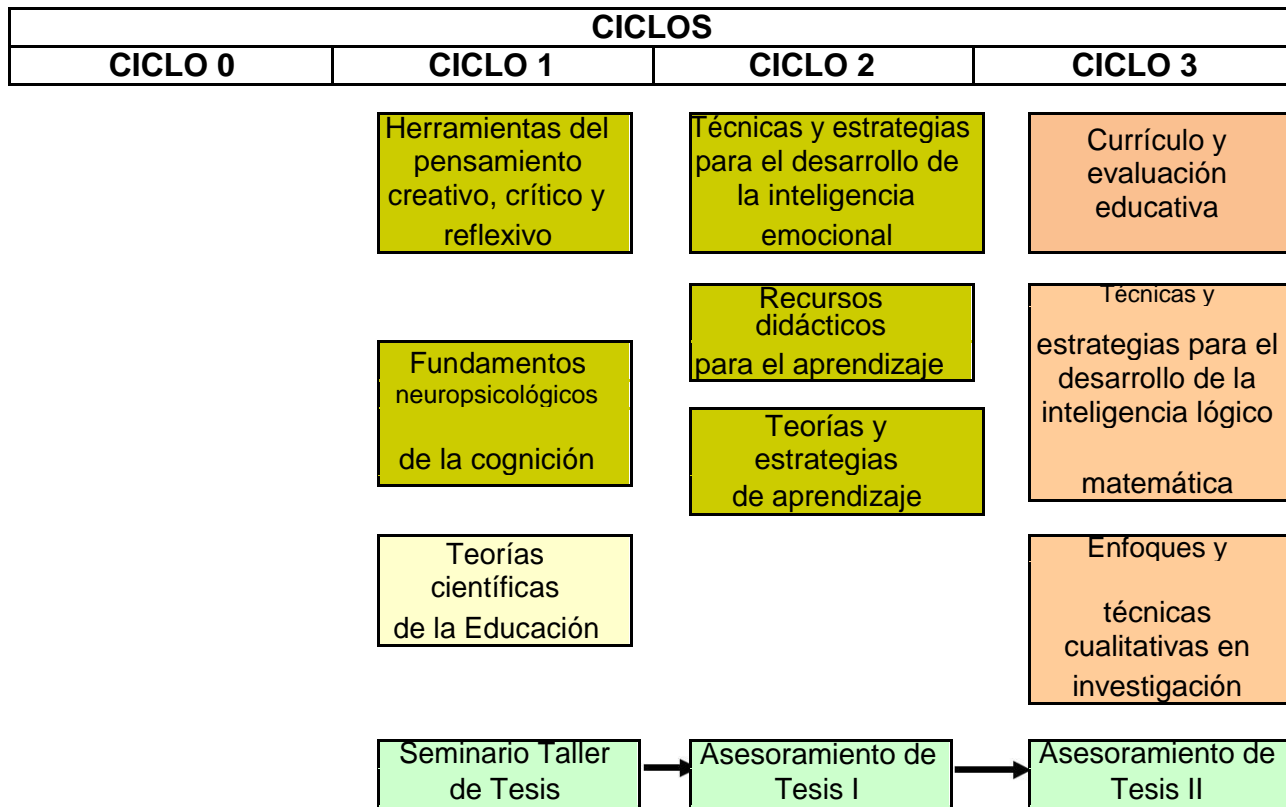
| CICLOS | | | |
|---|---|---|---|
| CICLO 0 | CICLO 1 | CICLO 2 | CICLO 3 |

Herramientas del pensamiento creativo, crítico y reflexivo

Fundamentos neuropsicológicos de la cognición

Teorías científicas de la Educación

Seminario Taller de Tesis

Técnicas y estrategias para el desarrollo de la inteligencia emocional

Recursos didácticos para el aprendizaje

Teorías y estrategias de aprendizaje

Asesoramiento de Tesis I

Currículo y evaluación educativa

Técnicas y estrategias para el desarrollo de la inteligencia lógico matemática

Enfoques y técnicas cualitativas en investigación

Asesoramiento de Tesis II